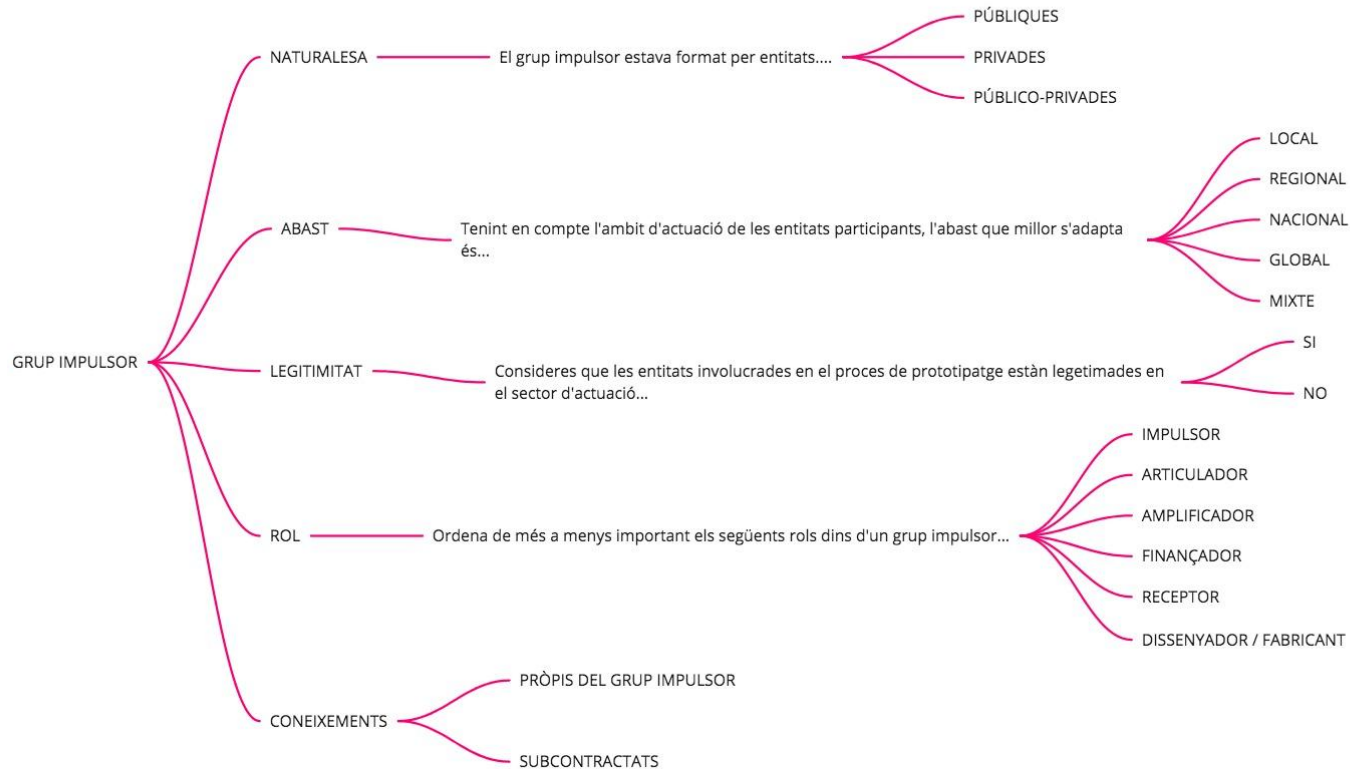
GRUP IMPULSOR

NATURALESA

El grup impulsor estava format per entitats....

PÚBLIQUES

PRIVADES

PÚBLICO-PRIVADES

ABAST

Tenint en compte l'ambit d'actuació de les entitats participants, l'abast que millor s'adapta és...

LOCAL

REGIONAL

NACIONAL

GLOBAL

MIXTE

LEGITIMITAT

Consideres que les entitats involucrades en el proces de prototipatge estàn legetimades en el sector d'actuació...

SI

NO

ROL

Ordena de més a menys important els següents rols dins d'un grup impulsor...

IMPULSOR

ARTICULADOR

AMPLIFICADOR

FINANÇADOR

RECEPTOR

DISSENYADOR / FABRICANT

CONEIXEMENTS

PRÒPIS DEL GRUP IMPULSOR

SUBCONTRACTATS